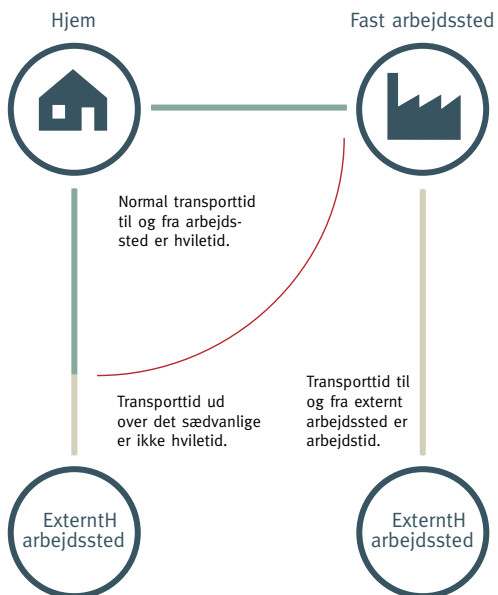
Hjem

Fast arbejdssted

Normal transporttid til og fra arbejdssted er hviletid.

Transporttid ud over det sædvanlige er ikke hviletid.

Transporttid til og fra externt arbejdssted er arbejdstid.

ExterntH arbejdssted

ExterntH arbejdssted